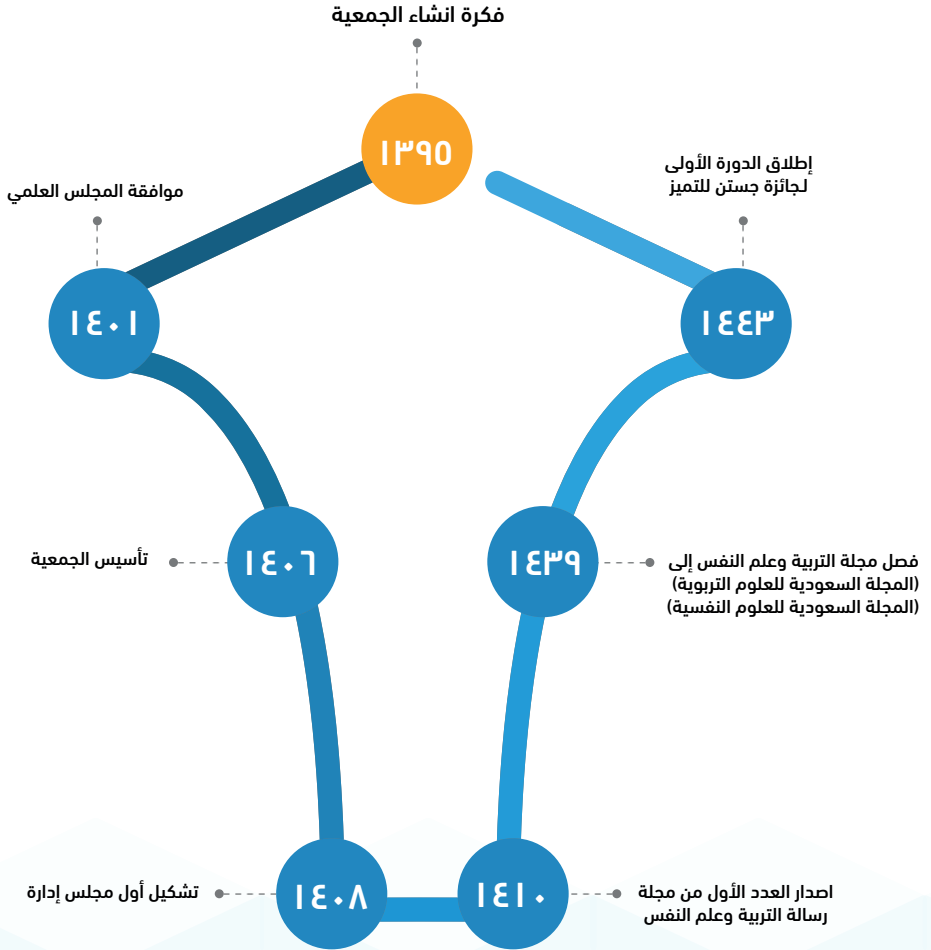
فكرة انشاء الجمعية

١٣٩٥

موافقة المجلس العلمي

١٤٠١

إطلاق الدورة الأولى لجائزة جستن للتميز

١٤٤٣

تأسيس الجمعية

١٤٠٦

١٤٣٩

فصل مجلة التربية وعلم النفس إلى (المجلة السعودية للعلوم التربوية) (المجلة السعودية للعلوم النفسية)

تشكيل أول مجلس إدارة

١٤٠٨

١٤١٠

اصدار العدد الأول من مجلة رسالة التربية وعلم النفس